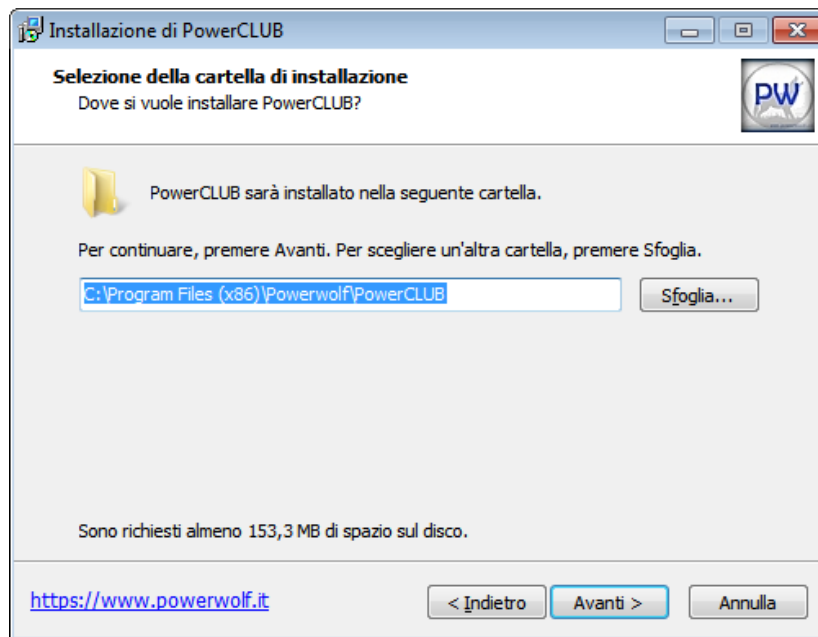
Installazione di PowerCLUB

Selezione della cartella di installazione
Dove si vuole installare PowerCLUB?

PW

PowerCLUB sarà installato nella seguente cartella.

Per continuare, premere Avanti. Per scegliere un'altra cartella, premere Sfoglia.

C:\Program Files (x86)\Powerwolf\PowerCLUB

Sfoglia...

Sono richiesti almeno 153,3 MB di spazio sul disco.

https://www.powerwolf.it

< Indietro

Avanti >

Annulla